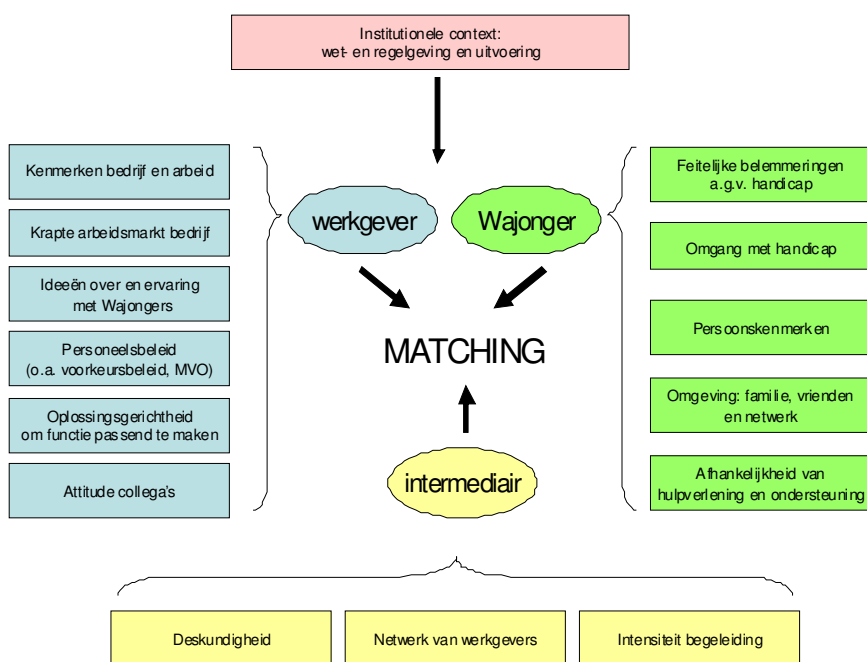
Institutionele context: wet- en regelgeving en uitvoering

Kenmerken bedrijf en arbeid

Krapte arbeidsmarkt bedrijf

Ideeën over en ervaring met Wajongers

Personeelsbeleid (o.a. voorkeursbeleid, MVO)

Oplossingsgerichtheid om functie passend te maken

Attitude collega's

werkgever

Wajonger

MATCHING

intermediair

Feitelijke belemmeringen a.g.v. handicap

Omgang met handicap

Persoonskenmerken

Omgeving: familie, vrienden en netwerk

Afhankelijkheid van hulpverlening en ondersteuning

Deskundigheid

Netwerk van werkgevers

Intensiteit begeleiding